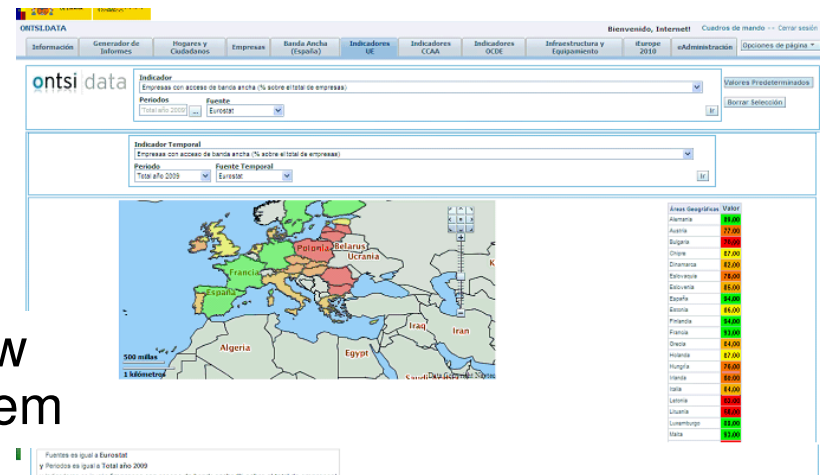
ONTSI.DATA

Bienvenido, Internet! Cuadros de mando -- Cerrar sesión

Información | Generador de Informes | Hogares y Ciudadanos | Empresas | Banda Ancha (España) | Indicadores UE | Indicadores CCAA | Indicadores OCDE | Infraestructura y Equipamiento | iEurope 2010 | eAdministración | Opciones de página

ontsi data

Indicador
Empresas con acceso de banda ancha (% sobre el total de empresas)
Periodos
Total año 2009
Fuente
Eurostat
Ir

Valores Predeterminados
Borrar Selección

Indicador Temporal
Empresas con acceso de banda ancha (% sobre el total de empresas)
Periodo
Total año 2009
Fuente Temporal
Eurostat
Ir

Polonia
Belarus
Ucrania
Francia
España
Algeria
Egypt
Iraq
Iran
500 millas
1 kilómetros

| Áreas Geográficas | Valor |
|---|---|
| Alemania | 89,00 |
| Austria | 77,00 |
| Bulgaria | 70,00 |
| Chipre | 87,00 |
| Dinamarca | 82,00 |
| Eslovaquia | 78,00 |
| Eslovenia | 85,00 |
| España | 94,00 |
| Estonia | 86,00 |
| Finlandia | 94,00 |
| Francia | 93,00 |
| Grecia | 84,00 |
| Holanda | 87,00 |
| Hungría | 76,00 |
| Irlanda | 80,00 |
| Italia | 84,00 |
| Letonia | 62,00 |
| Lituania | 68,00 |
| Luxemburgo | 88,00 |
| Malta | 92,00 |

w
em

Fuentes es igual a Eurostat
y Periodos es igual a Total año 2009